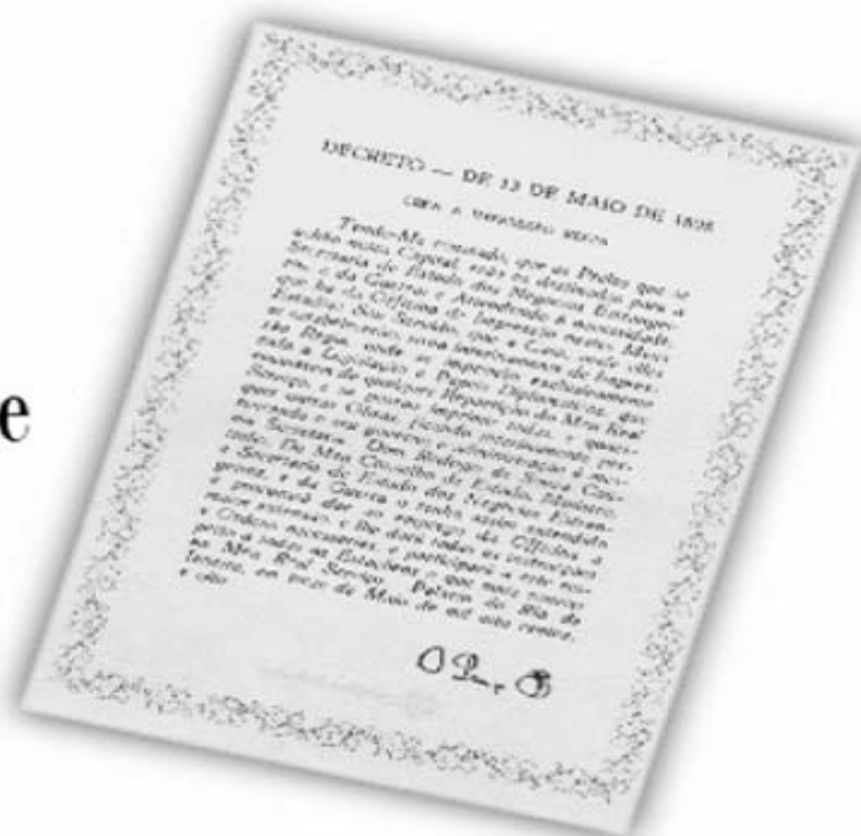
e

DECRETO — DE 13 DE MAIO DE 1808

CRIA A IMPRESSÃO RÉGIA

Tendo-Me constado, que os Prelos que se achão nesta Capital, erão os destinados para a Secretaria de Estado dos Negocios Estrangeiros, e da Guerra; e Attendendo á necessidade que ha da Officina de Impressão nestes Meus Estados: Sou Servido, que a Casa, onde elles se estabelecerão, sirva interinamente de Impressão Regia, onde se imprimão exclusivamente toda a Legislação e Papeis Diplomaticos, que emanarem de qualquer Repartição do Meu Real Serviço; e se possão imprimir todas, e quaesquer outras Obras, ficando interinamente pertencendo o seu governo e administração á mesma Secretaria. Dom Rodrigo de Sousa Coutinho, Do Meu Conselho de Estado, Ministro e Secretario de Estado dos Negocios Estrangeiros, e da Guerra o tenha assim entendido e procurará dar ao emprego dos Officiaes a maior extensão; e lhe dará todas as instrucções e Ordens necessarias, e participará a este respeito a todas as Estações o que mais convier ao Meu Real Serviço. Palacio do Rio de Janeiro, em treze de Maio de mil oito centos e oito.

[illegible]